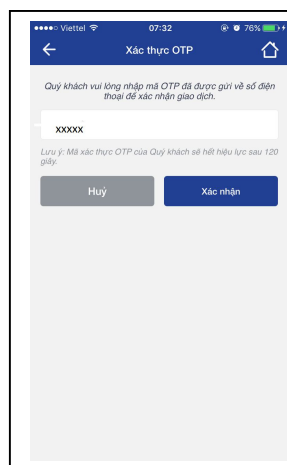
●●●●○ Viettel 07:32 76%

Xác thực OTP

Quý khách vui lòng nhập mã OTP đã được gửi về số điện thoại để xác nhận giao dịch.

xxxxx

Lưu ý: Mã xác thực OTP của Quý khách sẽ hết hiệu lực sau 120 giây.

Huỷ

Xác nhận